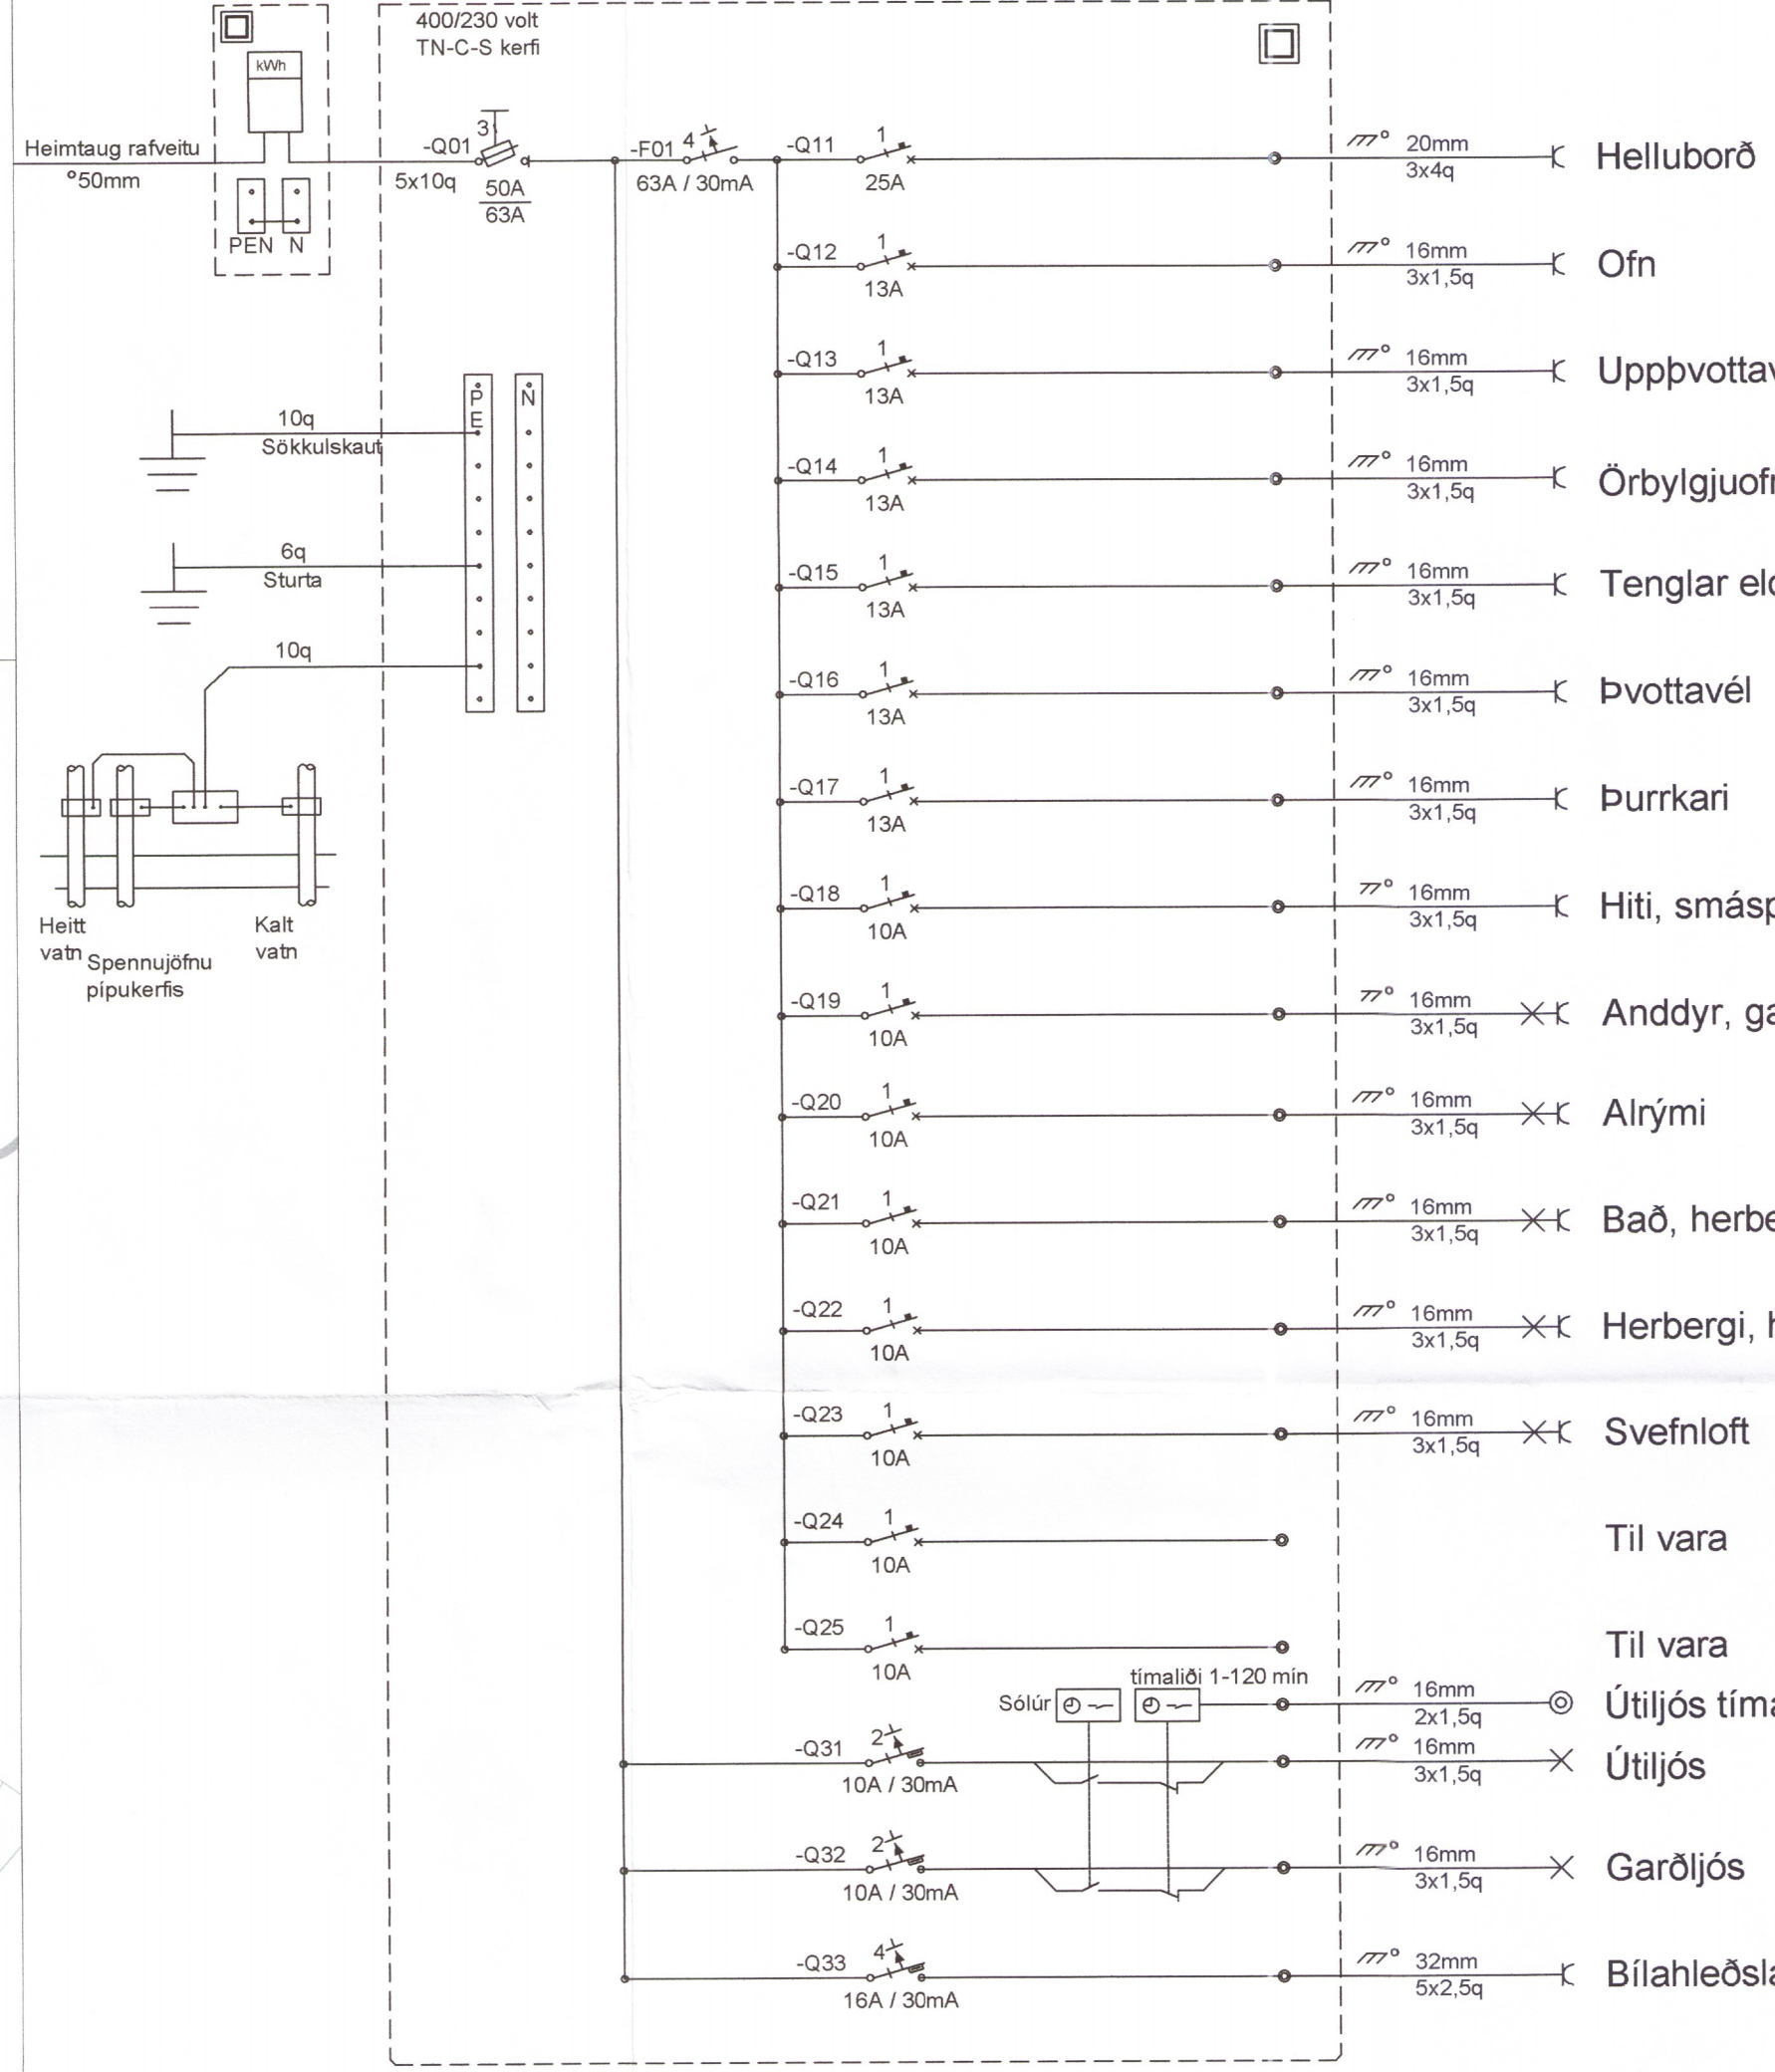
400/230 volt
TN-C-S kerfi

kWh

Heimtaug rafveitu
°50mm

PEN N

-Q01 3
5x10q
50A
63A

-F01 4
63A / 30mA

-Q11 1
25A
20mm
3x4q
Helluborð

-Q12 1
13A
16mm
3x1,5q
Ofn

-Q13 1
13A
16mm
3x1,5q
Uppþvottav

-Q14 1
13A
16mm
3x1,5q
Örbylgjuof

-Q15 1
13A
16mm
3x1,5q
Tenglar el

-Q16 1
13A
16mm
3x1,5q
Þvottavél

-Q17 1
13A
16mm
3x1,5q
Þurrkari

-Q18 1
10A
16mm
3x1,5q
Hiti, smásp

-Q19 1
10A
16mm
3x1,5q
Anddyr, ga

-Q20 1
10A
16mm
3x1,5q
Alrými

-Q21 1
10A
16mm
3x1,5q
Bað, herbe

-Q22 1
10A
16mm
3x1,5q
Herbergi, h

-Q23 1
10A
16mm
3x1,5q
Svefnloft

-Q24 1
10A
Til vara

-Q25 1
10A
Til vara

PE
N

10q
Sökkulskaut

6q
Sturta

10q

Heitt vatn
Spennujöfnu pípukerfis
Kalt vatn

Sólúr
tímaliði 1-120 mín
16mm
2x1,5q
Útiljós tíma

-Q31 2
10A / 30mA
16mm
3x1,5q
Útiljós

-Q32 2
10A / 30mA
16mm
3x1,5q
Garðljós

-Q33 4
16A / 30mA
32mm
5x2,5q
Bílahleðsla